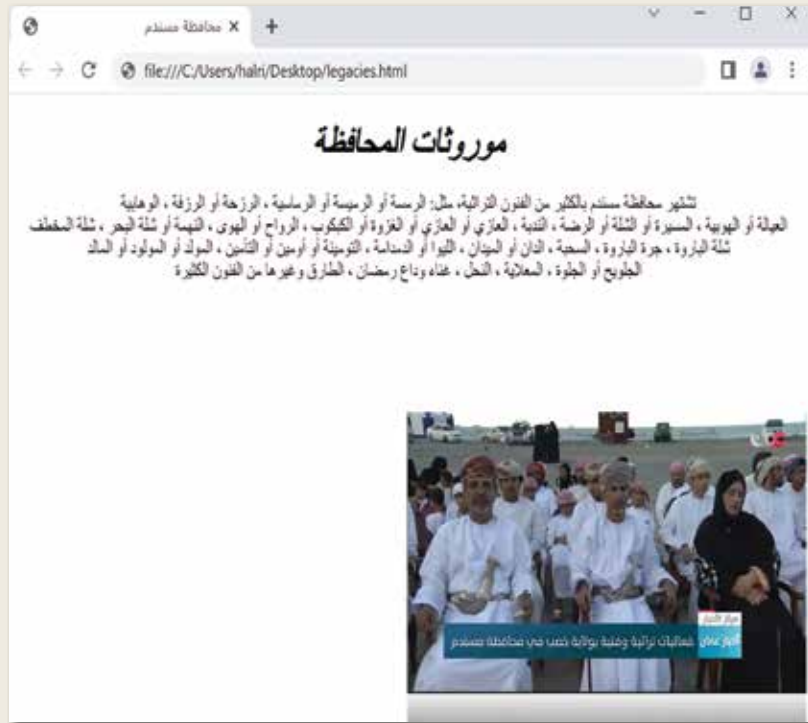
محافظة مسندم ×

file:///C:/Users/halri/Desktop/legacies.html

موروثات المحافظة

تشتهر محافظة مسندم بالكثير من الفنون التراثية، مثل: الرسمة أو الرميسة أو الرساسية ، الرزحة أو الرزفة ، الوهابية العيالة أو الهوبية ، السيرة أو الشلة أو الرضة ، الندبة ، العازي أو العازي أو الغزوة أو الكيكوب ، الرواح أو الهوى ، النهمة أو شلة البحر ، شلة المخطف شلة البارود ، جرة البارود ، السحبة ، الدان أو الميدان ، الليوا أو الدسدامة ، التوحينة أو أوسين أو التأسين ، المولد أو المولود أو المالد الجلويح أو الجلوة ، المعلاية ، النحل ، غناء وداع رمضان ، الطارق وغيرها من الفنون الكثيرة

فعاليات تراثية وفنية بولاية خصب في محافظة مسندم